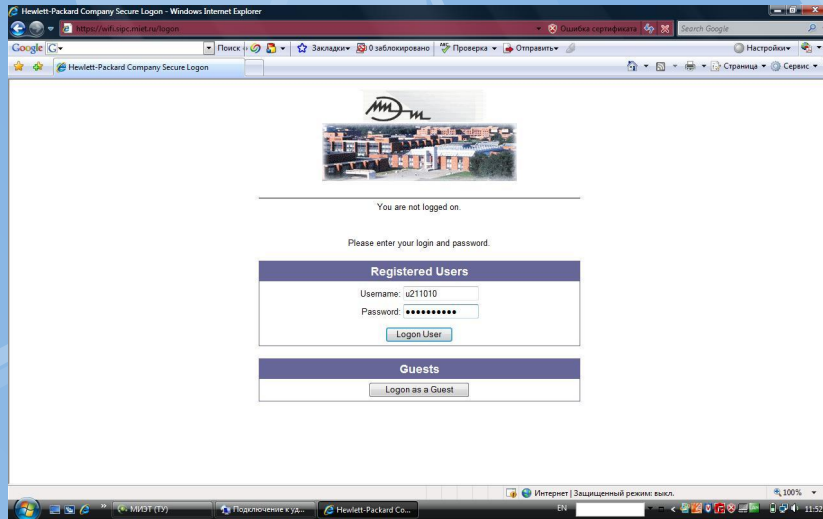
Hewlett-Packard Company Secure Logon - Windows Internet Explorer

https://wifi.sipc.miet.ru/logon

Ошибка сертификата

Search Google

Google G

Поиск

Закладки

0 заблокировано

Проверка

Отправить

Настройки

Hewlett-Packard Company Secure Logon

Страница

Сервис

МИЭТ

You are not logged on.

Please enter your login and password.

Registered Users

Username: u211010

Password: ••••••••••

Logon User

Guests

Logon as a Guest

Интернет | Защищенный режим: выкл.

100%

МИЭТ (ТУ)

Подключение к уд...

Hewlett-Packard Co...

EN

11:52